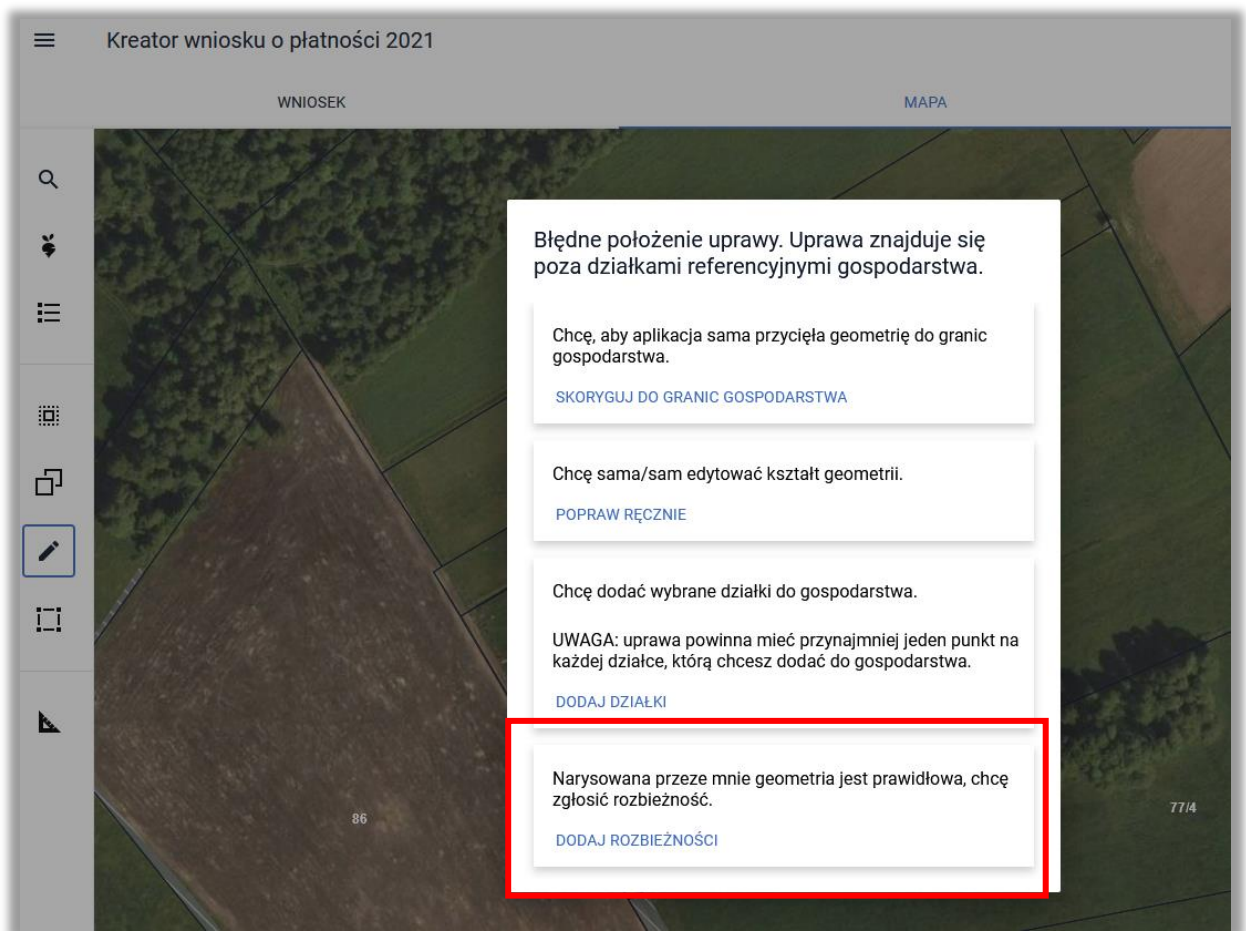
Kreator wniosku o płatności 2021

WNIOSEK

MAPA

Błędne położenie uprawy. Uprawa znajduje się poza działkami referencyjnymi gospodarstwa.

Chcę, aby aplikacja sama przycięła geometrię do granic gospodarstwa.

SKORYGUJ DO GRANIC GOSPODARSTWA

Chcę sama/sam edytować kształt geometrii.

POPRAW RĘCZNIE

Chcę dodać wybrane działki do gospodarstwa.

UWAGA: uprawa powinna mieć przynajmniej jeden punkt na każdej działce, którą chcesz dodać do gospodarstwa.

DODAJ DZIAŁKI

Narysowana przeze mnie geometria jest prawidłowa, chcę zgłosić rozbieżność.

DODAJ ROZBIEŻNOŚCI

86

77/4